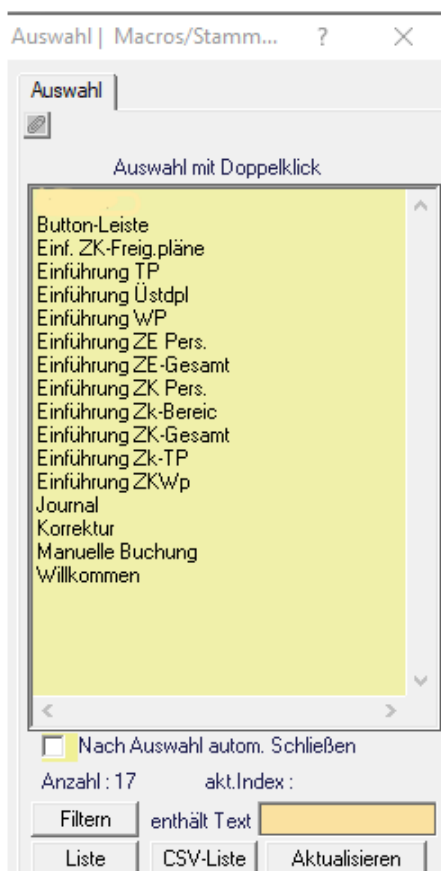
Auswahl | Macros/Stamm... ? ×

Auswahl

Auswahl mit Doppelklick

Button-Leiste
Einf. ZK-Freig.pläne
Einführung TP
Einführung Üstdpl
Einführung WP
Einführung ZE Pers.
Einführung ZE-Gesamt
Einführung ZK Pers.
Einführung Zk-Bereic
Einführung ZK-Gesamt
Einführung Zk-TP
Einführung ZKWp
Journal
Korrektur
Manuelle Buchung
Willkommen

Nach Auswahl autom. Schließen

Anzahl : 17 akt.Index :

Filtern enthält Text

Liste CSV-Liste Aktualisieren